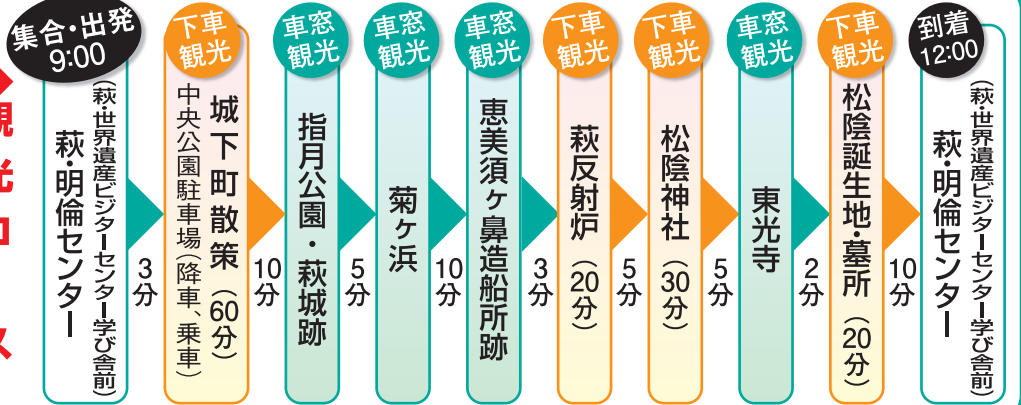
観光ロス

集合・出発 9:00
萩・明倫センター (萩・世界遺産ビジターセンター学び舎前)
3分
下車観光
城下町散策 (60分)
中央公園駐車場(降車、乗車)
10分
車窓観光
指月公園・萩城跡
5分
車窓観光
菊ヶ浜
10分
車窓観光
恵美須ヶ鼻造船所跡
3分
下車観光
萩反射炉 (20分)
5分
下車観光
松陰神社 (30分)
5分
車窓観光
東光寺
2分
下車観光
松陰誕生地・墓所 (20分)
10分
到着 12:00
萩・明倫センター (萩・世界遺産ビジターセンター学び舎前)